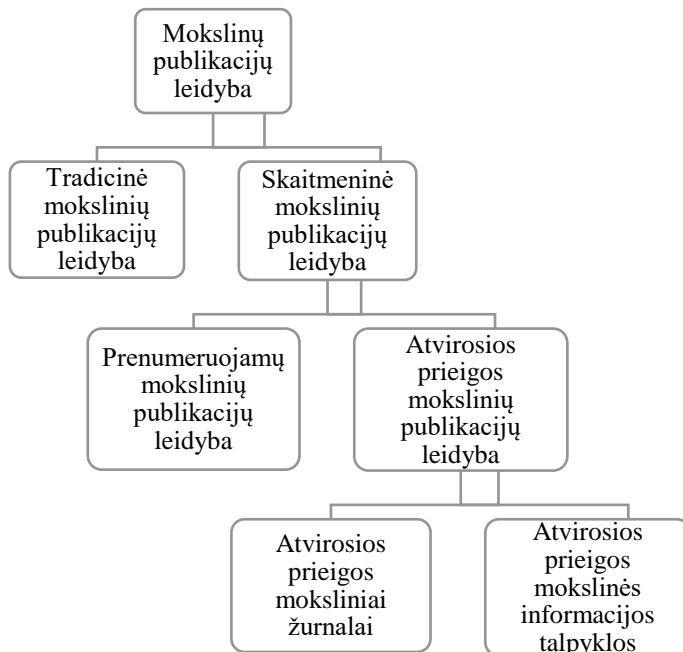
Mokslinų publikacijų leidyba

Tradicinė mokslinių publikacijų leidyba

Skaitmeninė mokslinių publikacijų leidyba

Prenumeruojamų mokslinių publikacijų leidyba

Atvirosios prieigos mokslinių publikacijų leidyba

Atvirosios prieigos moksliniai žurnalai

Atvirosios prieigos mokslinės informacijos talpyklos